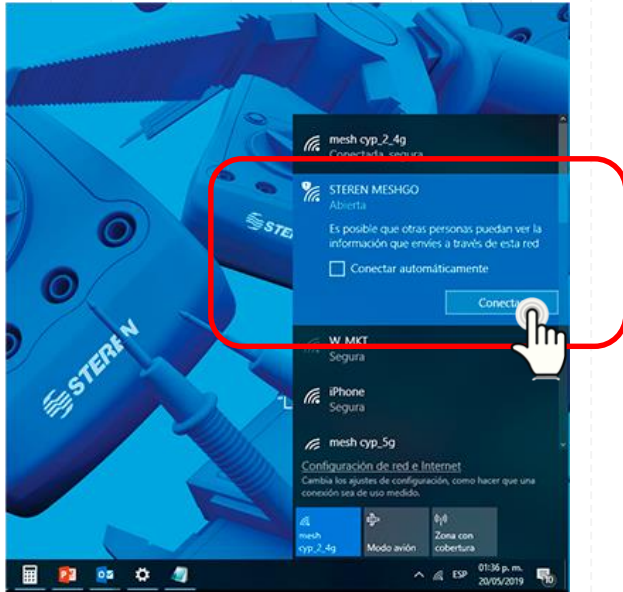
mesh cyp_2_4g
Conectada, segura

STEREN MESHGO
Abierta

Es posible que otras personas puedan ver la información que envíes a través de esta red

Conectar automáticamente

Conecta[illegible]

W_MKT
Segura

iPhone
Segura

mesh cyp_5g

Configuración de red e Internet
Cambia los ajustes de configuración, como hacer que una conexión sea de uso medido.

mesh cyp_2_4g

Modo avión

Zona con cobertura

STEREN

STEREN

ESP
01:36 p. m.
20/05/2019
10